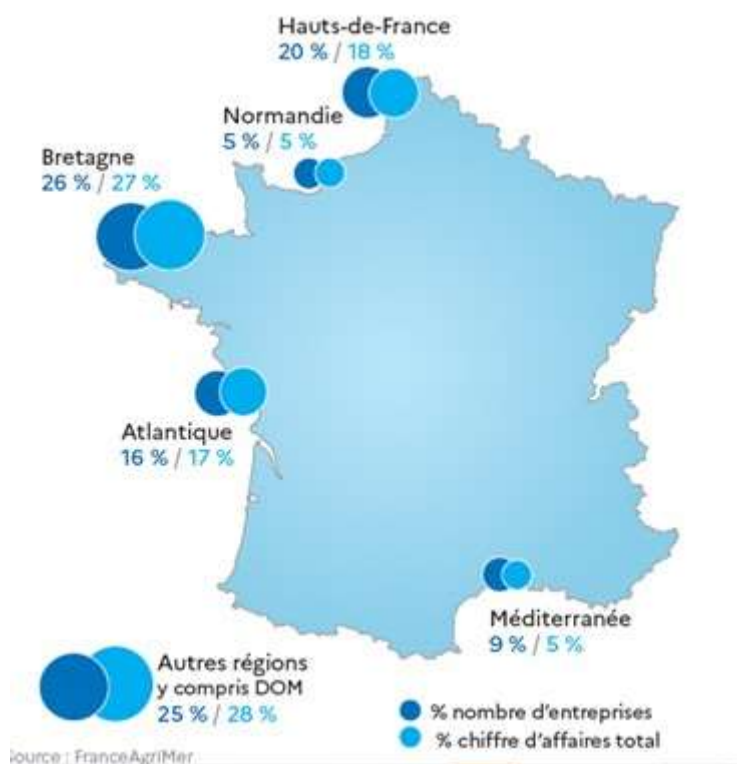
Hauts-de-France
20 % / 18 %

Normandie
5 % / 5 %

Bretagne
26 % / 27 %

Atlantique
16 % / 17 %

Méditerranée
9 % / 5 %

Autres régions y compris DOM
25 % / 28 %

% nombre d'entreprises
% chiffre d'affaires total

Source : FranceAgriMer